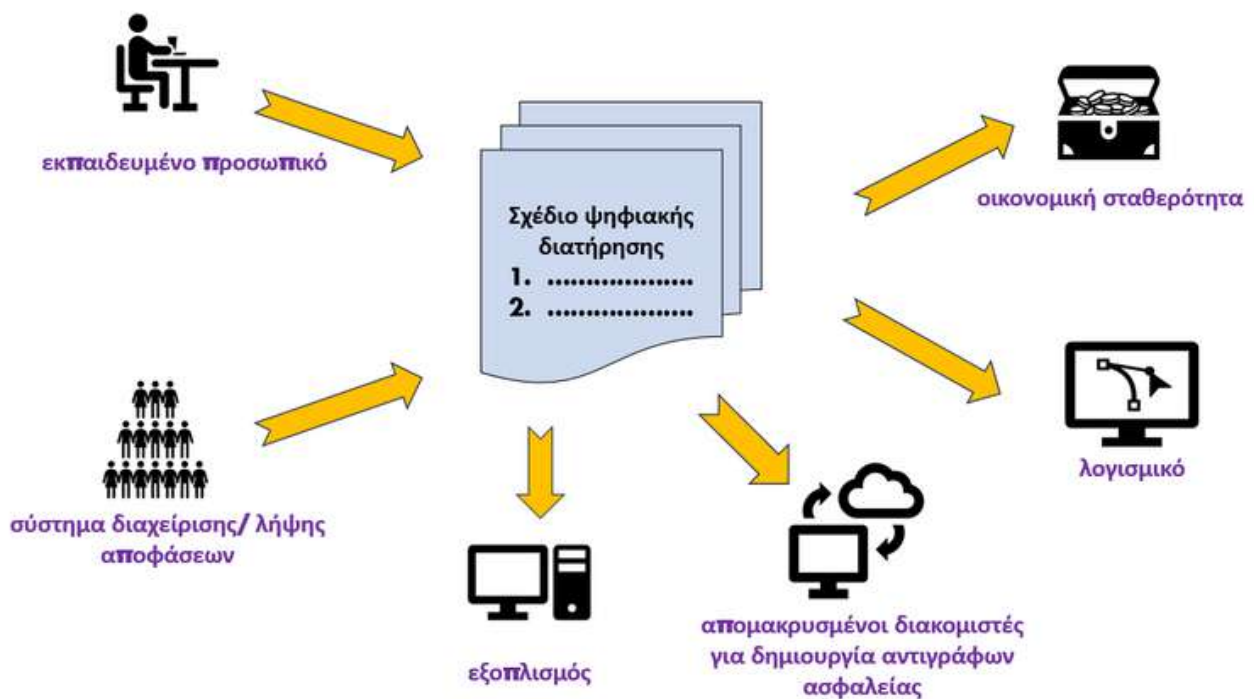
εκπαιδευμένο προσωπικό

Σχέδιο ψηφιακής διατήρησης
1. ..................
2. ..................

οικονομική σταθερότητα

λογισμικό

σύστημα διαχείρισης/ λήψης αποφάσεων

εξοπλισμός

απομακρυσμένοι διακομιστές για δημιουργία αντιγράφων ασφαλείας